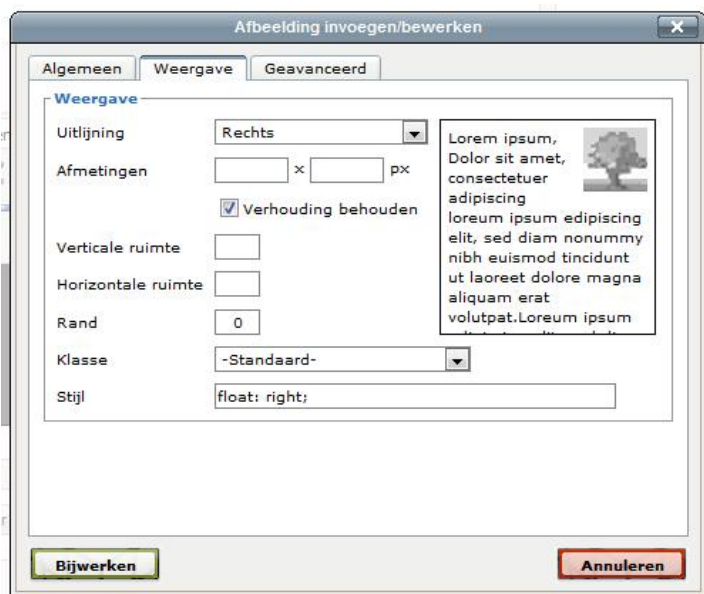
Afbeelding invoegen/bewerken

Algemeen | Weergave | Geavanceerd

Weergave

Uitlijning | Rechts

Afmetingen | × | px

Verhouding behouden

Verticale ruimte

Horizontale ruimte

Rand | 0

Klasse | -Standaard-

Stijl | float: right;

Lorem ipsum, Dolor sit amet, consectetuer adipiscing loreum ipsum edipiscing elit, sed diam nonummy nibh euismod tincidunt ut laoreet dolore magna aliquam erat volutpat.Loreum ipsum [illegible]

Bijwerken

Annuleren